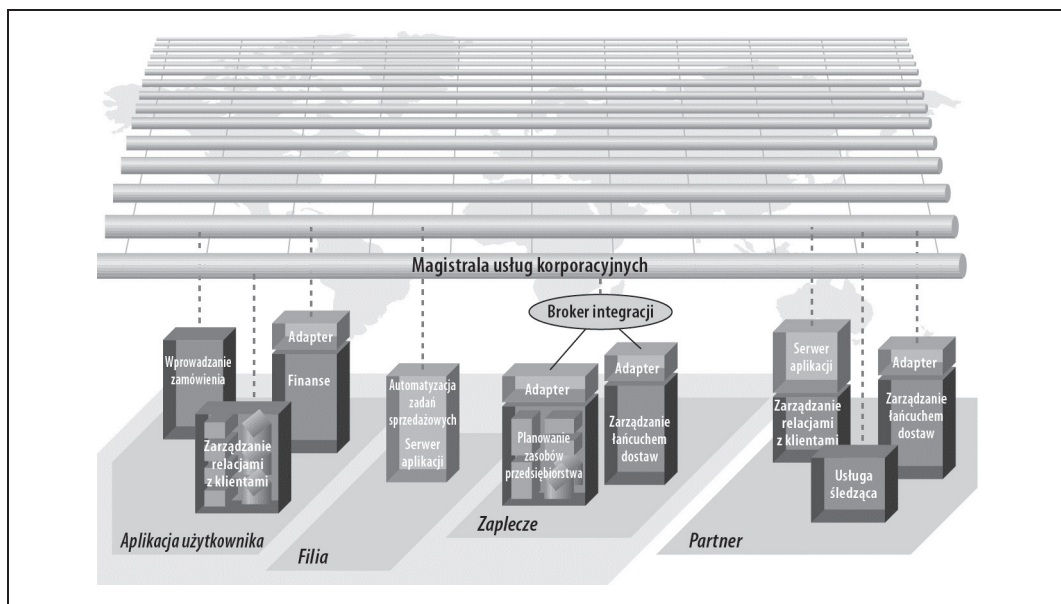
Magistrala usług korporacyjnych

Broker integracji

Wprowadzanie zamówienia

Adapter

Finanse

Zarządzanie relacjami z klientami

Automatyzacja zadań sprzedażowych

Serwer aplikacji

Adapter

Planowanie zasobów przedsiębiorstwa

Adapter

Zarządzanie łańcuchem dostaw

Serwer aplikacji

Zarządzanie relacjami z klientami

Adapter

Zarządzanie łańcuchem dostaw

Usługa śledząca

Aplikacja użytkownika

Filia

Zaplecze

Partner